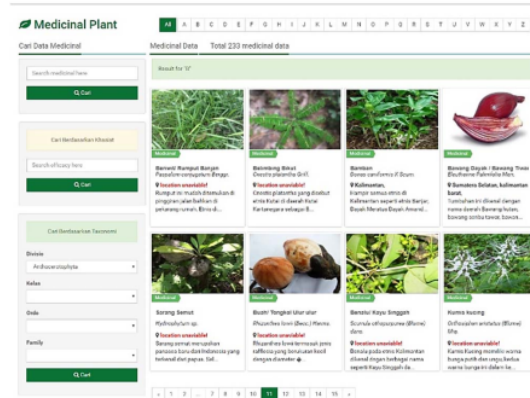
Medicinal Plant

All A B C D E F G H I J K L M N O P Q R S T U V W X Y Z

Cari Data Medicinal

Search medicinal here

Cari

Cari Berdasarkan Khasiat

Search efficacy here

Cari

Cari Berdasarkan Taxonomi

Divisio
Anthocerotophyta

Kelas

Ordo

Family

Cari

Medicinal Data Total 230 medicinal data

Result for "All"

Medicinal
Bamerit Rumput Banjan
Paspalum conjugatum Bergius
Location unavailable!
Rumput ini mudah ditemukan di pinggiran jalan bahkan di pekarangan rumah. Biasa di...

Medicinal
Belembing Bikal
Oxalis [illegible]
Location unavailable!
Cocoto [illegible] yang disebut etnis Kutai di daerah Kutai Kartanegara sebagai B...

Medicinal
Bamban
Donax canniformis K.Schum.
Kalimantan,
Rampai semua etnis di Kalimantan seperti etnis Banjar, Dayak Meratus Dayak Amenti...

Medicinal
Bawang Dayak / Bawang Tiwai
Eleutherine Palmifolia Merr.
Sumatera Selatan, kalimantan barat,
Tumbuhan ini dikenal dengan nama daerah Bawang hutan, bawang sabrang tiwai, bawan...

Medicinal
Sarang Semut
Hydnophytum sp.
Location unavailable!
Sarang semut merupakan parasit pada batang tanaman yang terkenal dari Papua. Sel...

Medicinal
Buah Tengkol Ular-ular
Phyllanthus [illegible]
Location unavailable!
Rhizanthes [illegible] ...

Medicinal
Bonatai Kayu Singgah
Scurrula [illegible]
Location unavailable!
Bonatai pada etnis Kalimantan dikenal dengan berbagai nama seperti Kayu Singgah da...

Medicinal
Kumis kucing
Orthosiphon aristatus (Blume) Miq.
Location unavailable!
Kumis Kucing memiliki warna bunga putih atau berbunga ungu berwarna ungu terang dalam ba...

« 1 2 ... 7 8 9 10 11 12 13 14 15 »